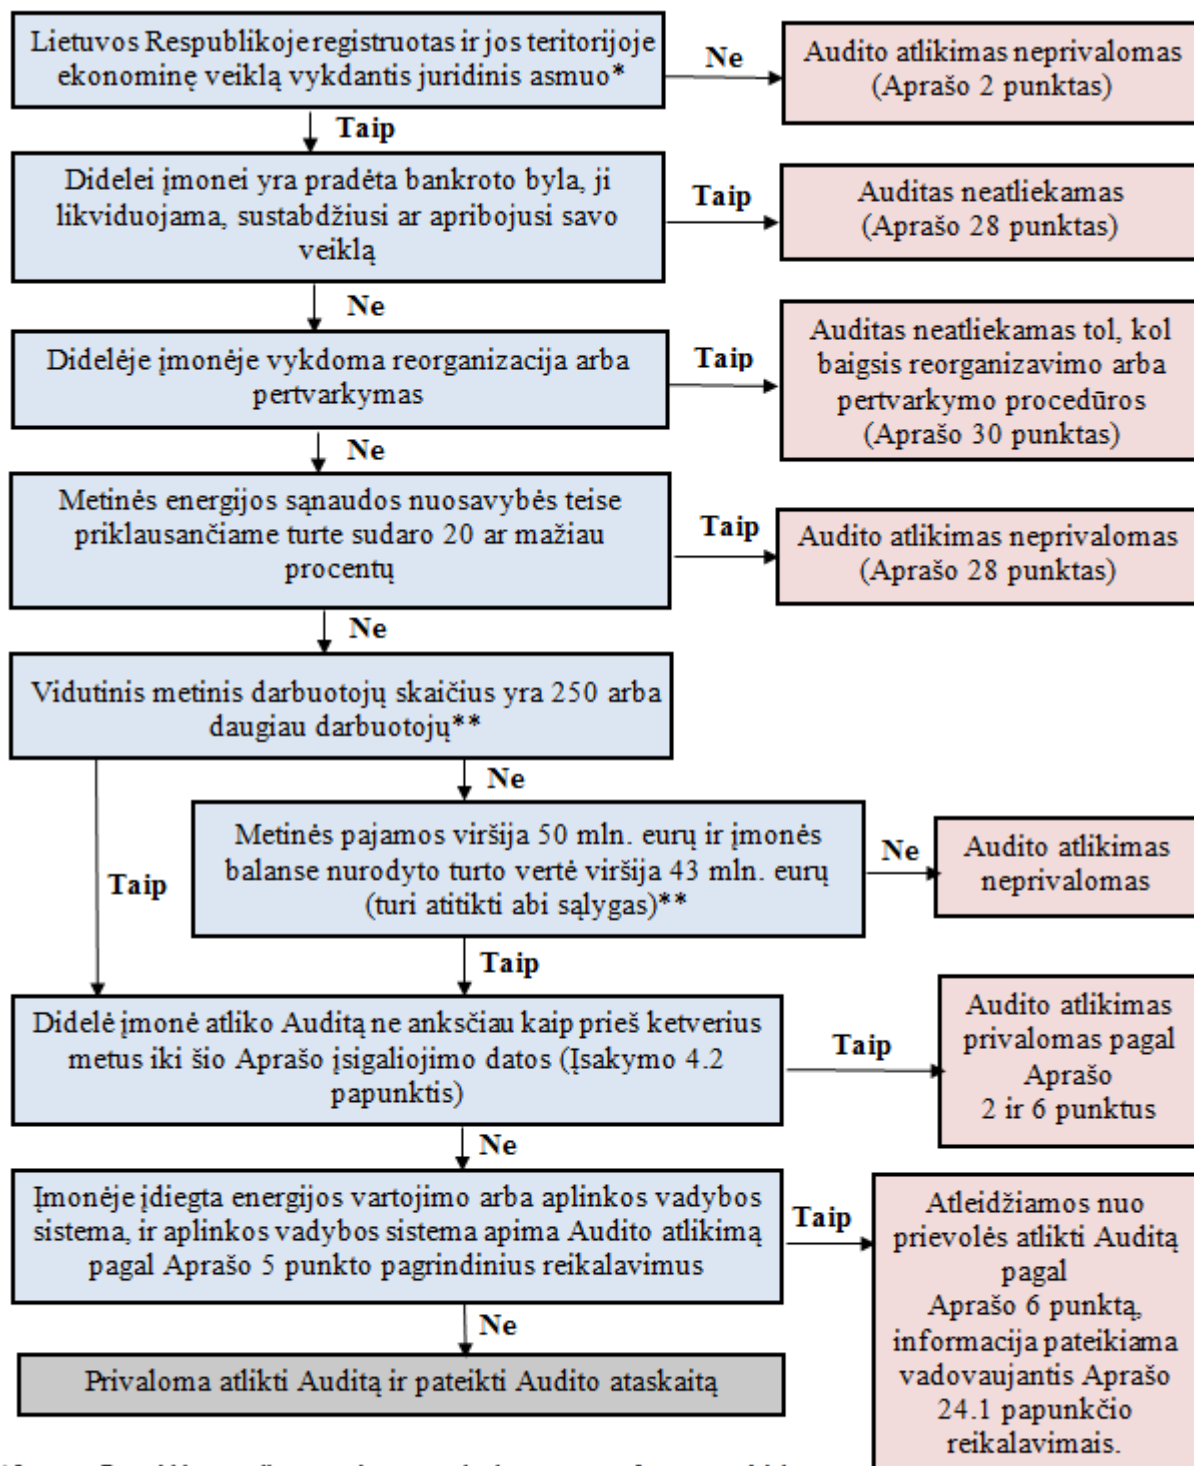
Lietuvos Respublikoje registruotas ir jos teritorijoje ekonominę veiklą vykdantis juridinis asmuo*

Ne

Audito atlikimas neprivalomas (Aprašo 2 punktas)

Taip

Didelei įmonei yra pradėta bankroto byla, ji likviduojama, sustabdžiusi ar apribojusi savo veiklą

Taip

Auditas neatliekamas (Aprašo 28 punktas)

Ne

Didelėje įmonėje vykdoma reorganizacija arba pertvarkymas

Taip

Auditas neatliekamas tol, kol baigsis reorganizavimo arba pertvarkymo procedūros (Aprašo 30 punktas)

Ne

Metinės energijos sąnaudos nuosavybės teise priklausančiame turte sudaro 20 ar mažiau procentų

Taip

Audito atlikimas neprivalomas (Aprašo 28 punktas)

Ne

Vidutinis metinis darbuotojų skaičius yra 250 arba daugiau darbuotojų**

Ne

Taip

Metinės pajamos viršija 50 mln. eurų ir įmonės balanse nurodyto turto vertė viršija 43 mln. eurų (turi atitikti abi sąlygas)**

Ne

Audito atlikimas neprivalomas

Taip

Didelė įmonė atliko Auditą ne anksčiau kaip prieš ketverius metus iki šio Aprašo įsigaliojimo datos (Įsakymo 4.2 papunktis)

Taip

Audito atlikimas privalomas pagal Aprašo 2 ir 6 punktus

Ne

Įmonėje įdiegta energijos vartojimo arba aplinkos vadybos sistema, ir aplinkos vadybos sistema apima Audito atlikimą pagal Aprašo 5 punkto pagrindinius reikalavimus

Taip

Atleidžiamos nuo prievolės atlikti Auditą pagal Aprašo 6 punktą, informacija pateikiama vadovaujantis Aprašo 24.1 papunkčio reikalavimais.

Ne

Privaloma atlikti Auditą ir pateikti Audito ataskaitą

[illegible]